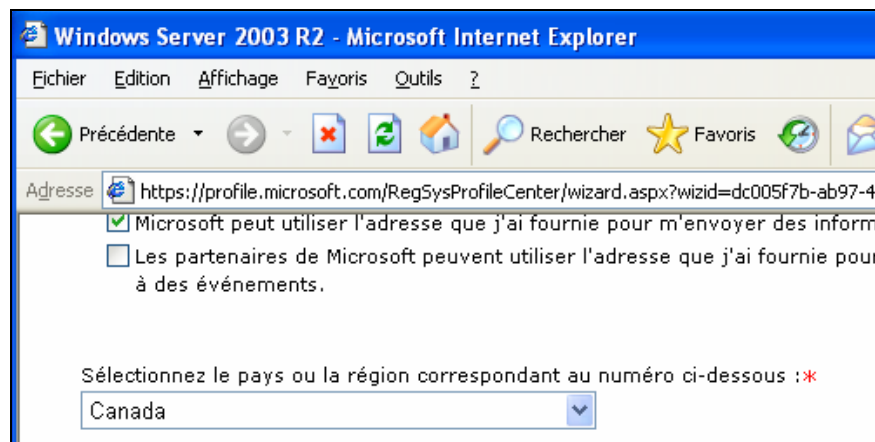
Windows Server 2003 R2 - Microsoft Internet Explorer

Fichier Edition Affichage Favoris Outils ?

Précédente Rechercher Favoris

Adresse https://profile.microsoft.com/RegSysProfileCenter/wizard.aspx?wizid=dc005f7b-ab97-4

Microsoft peut utiliser l'adresse que j'ai fournie pour m'envoyer des inform

Les partenaires de Microsoft peuvent utiliser l'adresse que j'ai fournie pour à des événements.

Sélectionnez le pays ou la région correspondant au numéro ci-dessous :*

Canada